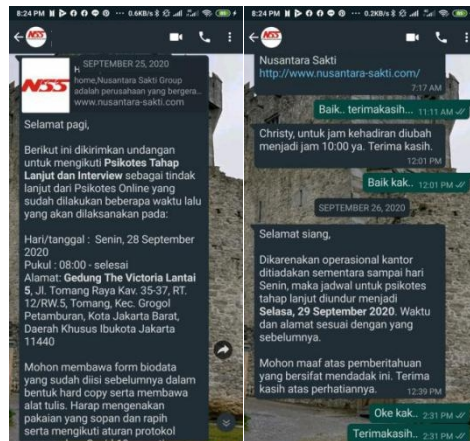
8:24 PM ... 0.6KB/s

NSS

SEPTEMBER 25, 2020

home,Nusantara Sakti Group adalah perusahaan yang bergera... www.nusantara-sakti.com

Selamat pagi,

Berikut ini dikirimkan undangan untuk mengikuti **Psikotes Tahap Lanjut dan Interview** sebagai tindak lanjut dari Psikotes Online yang sudah dilakukan beberapa waktu lalu yang akan dilaksanakan pada:

Hari/tanggal : Senin, 28 September 2020
Pukul : 08:00 - selesai
Alamat: **Gedung The Victoria Lantai 5**, Jl. Tomang Raya Kav. 35-37, RT. 12/RW.5, Tomang, Kec. Grogol Petamburan, Kota Jakarta Barat, Daerah Khusus Ibukota Jakarta 11440

Mohon membawa form biodata yang sudah diisi sebelumnya dalam bentuk hard copy serta membawa alat tulis. Harap mengenakan pakaian yang sopan dan rapih serta mengikuti aturan protokol

8:24 PM ... 0.2KB/s

Nusantara Sakti
http://www.nusantara-sakti.com/
7:17 AM

Baik.. terimakasih... 11:11 AM

Christy, untuk jam kehadiran diubah menjadi jam 10:00 ya. Terima kasih.
12:01 PM

Baik kak.. 12:01 PM

SEPTEMBER 26, 2020

Selamat siang,

Dikarenakan operasional kantor ditiadakan sementara sampai hari Senin, maka jadwal untuk psikotes tahap lanjut diundur menjadi **Selasa, 29 September 2020**. Waktu dan alamat sesuai dengan yang sebelumnya.

Mohon maaf atas pemberitahuan yang bersifat mendadak ini. Terima kasih atas perhatiannya.
12:39 PM

Oke kak.. 2:31 PM

Terimakasih.. 2:31 PM